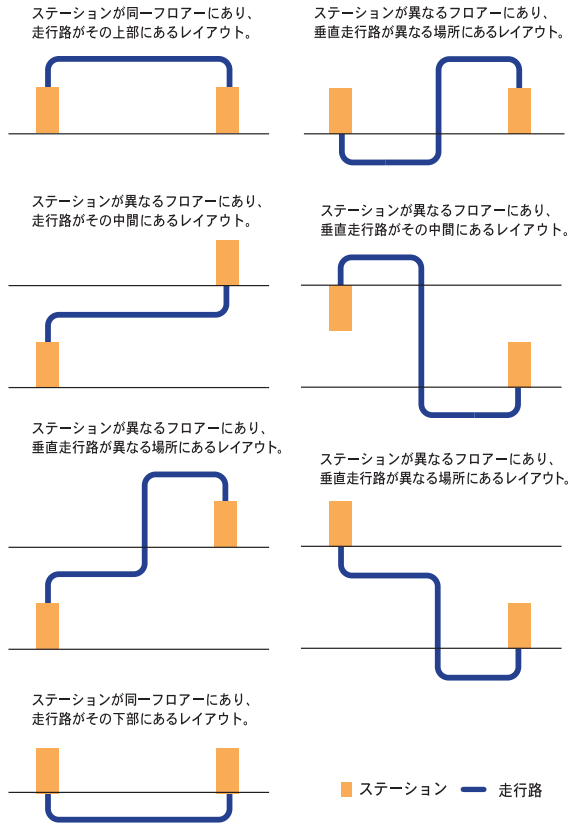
ステーションが同一フロアーにあり、走行路がその上部にあるレイアウト。

ステーションが異なるフロアーにあり、垂直走行路が異なる場所にあるレイアウト。

ステーションが異なるフロアーにあり、走行路がその中間にあるレイアウト。

ステーションが異なるフロアーにあり、垂直走行路がその中間にあるレイアウト。

ステーションが異なるフロアーにあり、垂直走行路が異なる場所にあるレイアウト。

ステーションが異なるフロアーにあり、垂直走行路が異なる場所にあるレイアウト。

ステーションが同一フロアーにあり、走行路がその下部にあるレイアウト。

ステーション　走行路